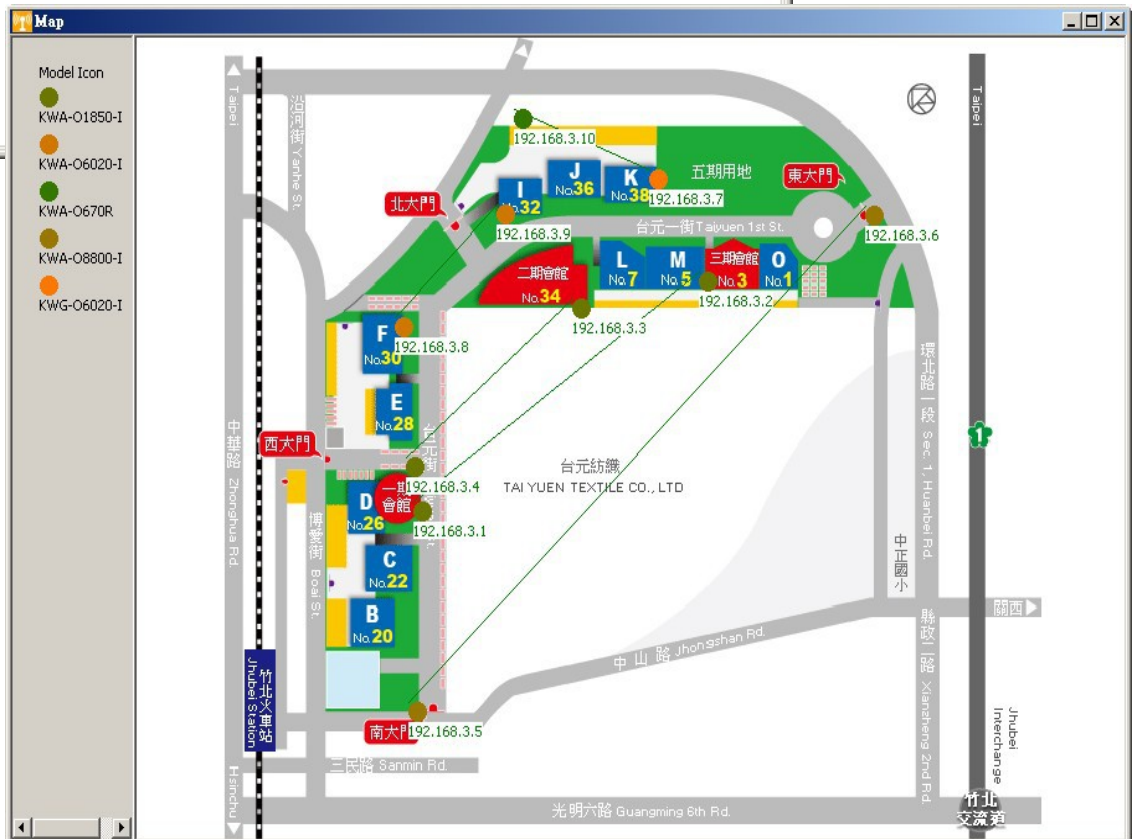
Map

Model Icon
KWA-O1850-I
KWA-O6020-I
KWA-O670R
KWA-O8800-I
KWG-O6020-I

Taipei
沿河街 Yanhe St.
192.168.3.10
J No.36
K No.38
五期用地
東大門
192.168.3.7
北大門
I No.32
192.168.3.9
台元一街 Taiyuen 1st St.
192.168.3.6
二期會館 No.34
L No.7
M No.5
三期會館 No.3
O No.1
192.168.3.2
192.168.3.3
F No.30
192.168.3.8
E No.28
台元街
西大門
192.168.3.4
台元紡織
TAI YUEN TEXTILE CO., LTD
一期會館
D No.26
192.168.3.1
博愛街 Boai St.
C No.22
B No.20
中華路 Zhonghua Rd.
竹北火車站 Jhubei Station
中山路 Jhongshan Rd.
南大門
192.168.3.5
三民路 Sanmin Rd.
Hsinchu
光明六路 Guangming 6th Rd.
環北路一段 Sec. 1, Huanbei Rd.
中正國小
縣政二路 Xianzheng 2nd Rd.
關西
Taipei
1
Jhubei Interchange
竹北交流道